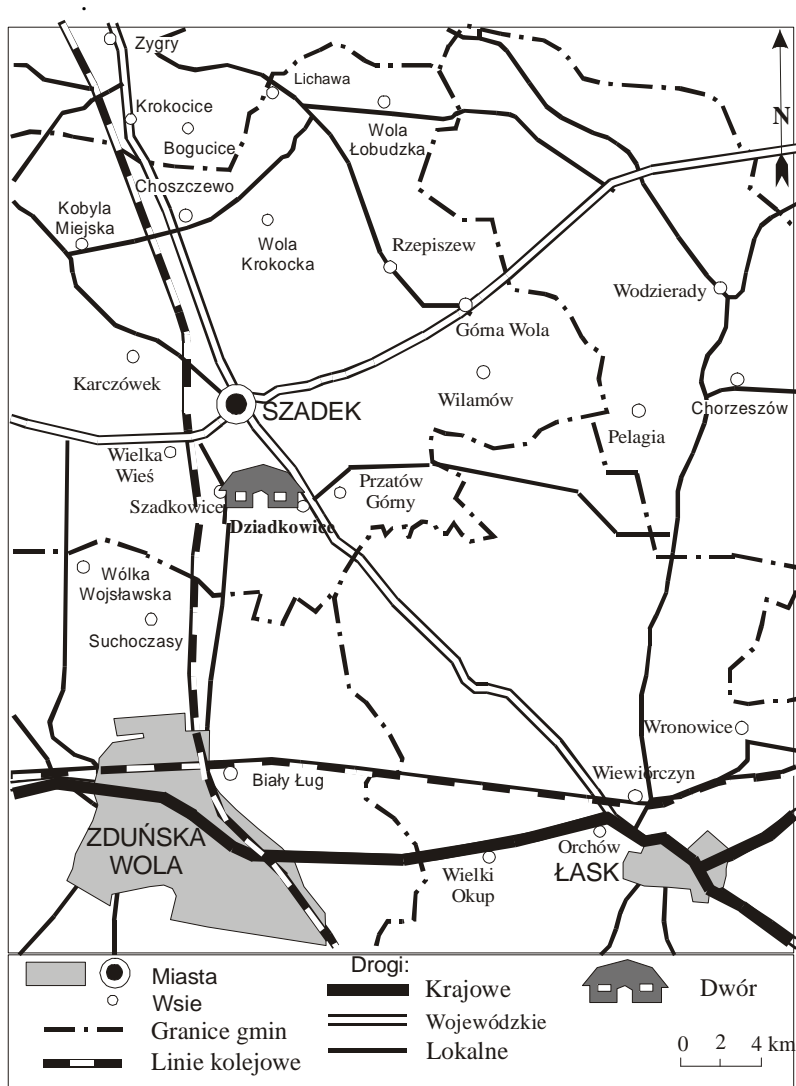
Zygry
Lichawa
Krokocice
Bogucice
Wola Łobudzka
N
Choszczewo
Kobyla Miejska
Wola Krokocka
Rzepiszew
Wodzierady
Górna Wola
Karczówek
SZADEK
Wilamów
Chorzeszów
Pelagia
Wielka Wieś
Szadkowice
Przatów Górny
Dziadkowice
Wólka Wojsławska
Suchoczasy
Wronowice
Biały Ług
Wiewiórczyn
ZDUŃSKA WOLA
Orchów
Wielki Okup
ŁASK

Miasta
Wsie
Granice gmin
Linie kolejowe
Drogi:
Krajowe
Wojewódzkie
Lokalne
Dwór
0 2 4 km